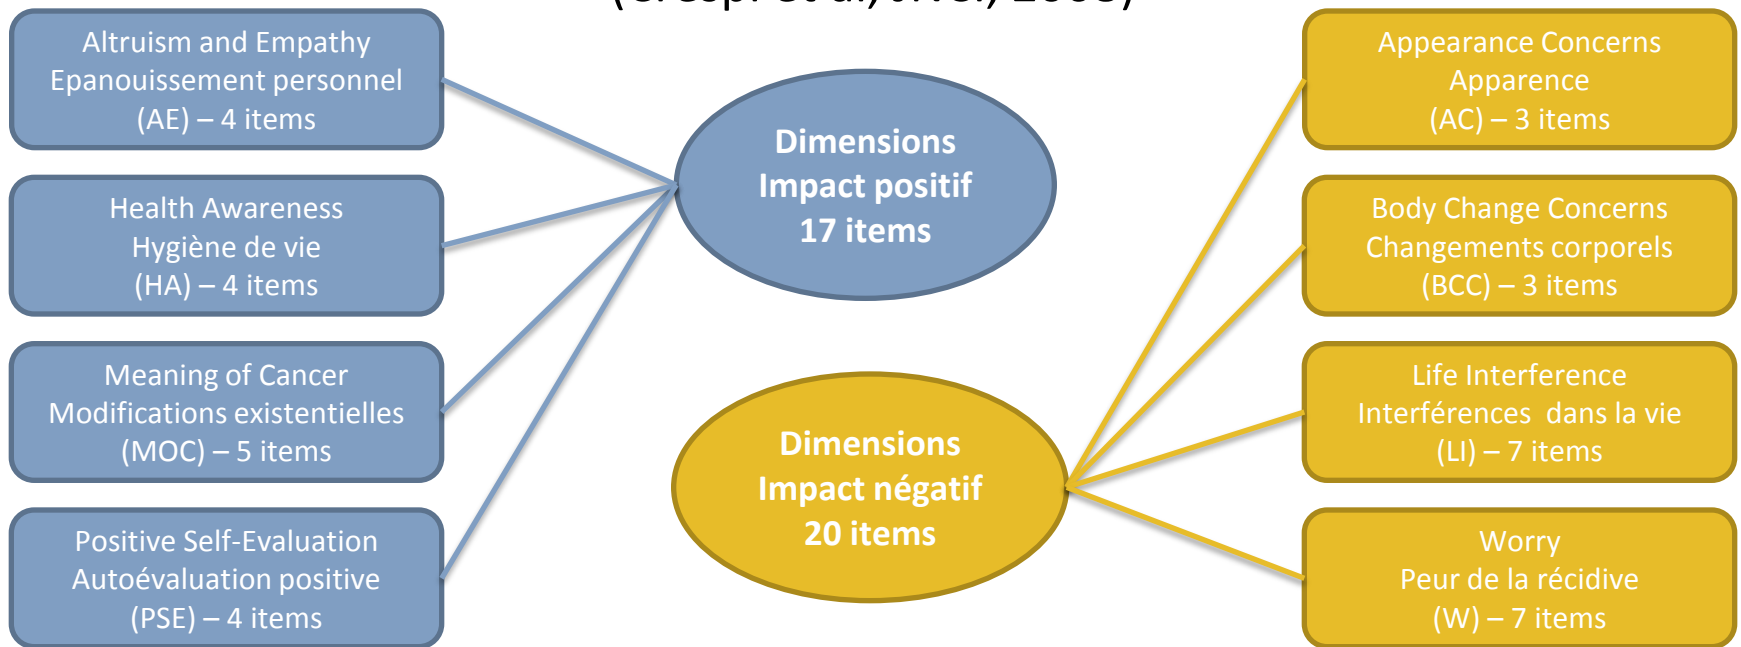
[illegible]

Altruism and Empathy
Epanouissement personnel
(AE) – 4 items

Health Awareness
Hygiène de vie
(HA) – 4 items

Meaning of Cancer
Modifications existentielles
(MOC) – 5 items

Positive Self-Evaluation
Autoévaluation positive
(PSE) – 4 items

Dimensions
Impact positif
17 items

Dimensions
Impact négatif
20 items

Appearance Concerns
Apparence
(AC) – 3 items

Body Change Concerns
Changements corporels
(BCC) – 3 items

Life Interference
Interférences dans la vie
(LI) – 7 items

Worry
Peur de la récidive
(W) – 7 items